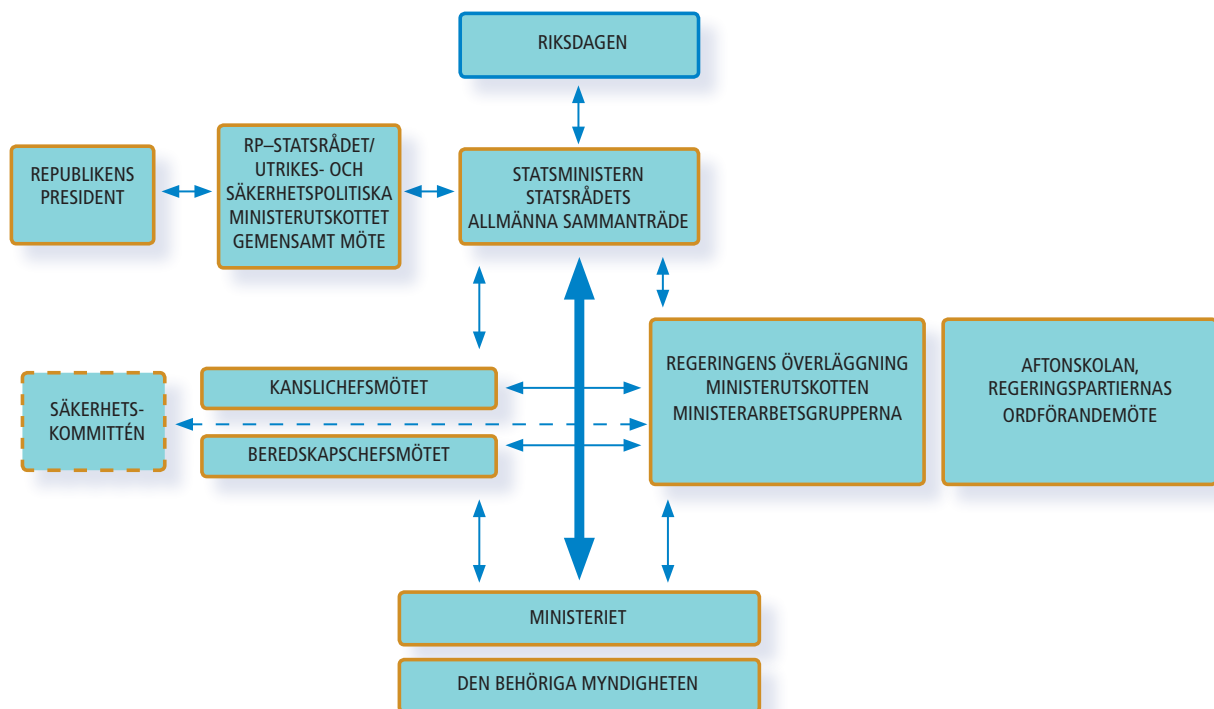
RIKSDAGEN

REPUBLIKENS PRESIDENT

RP–STATSRÅDET/ UTRIKES- OCH SÄKERHETSPOLITISKA MINISTERUTSKOTTET GEMENSAMT MÖTE

STATSMINISTERN STATSRÅDETS ALLMÄNNA SAMMANTRÄDE

SÄKERHETSKOMMITTÉN

KANSLICHEFSMÖTET

BEREDSKAPSCHEFSMÖTET

REGERINGENS ÖVERLÄGGNING MINISTERUTSKOTTEN MINISTERARBETSGRUPPERNA

AFTONSKOLAN, REGERINGSPARTIERNAS ORDFÖRANDEMÖTE

MINISTERIET

DEN BEHÖRIGA MYNDIGHETEN